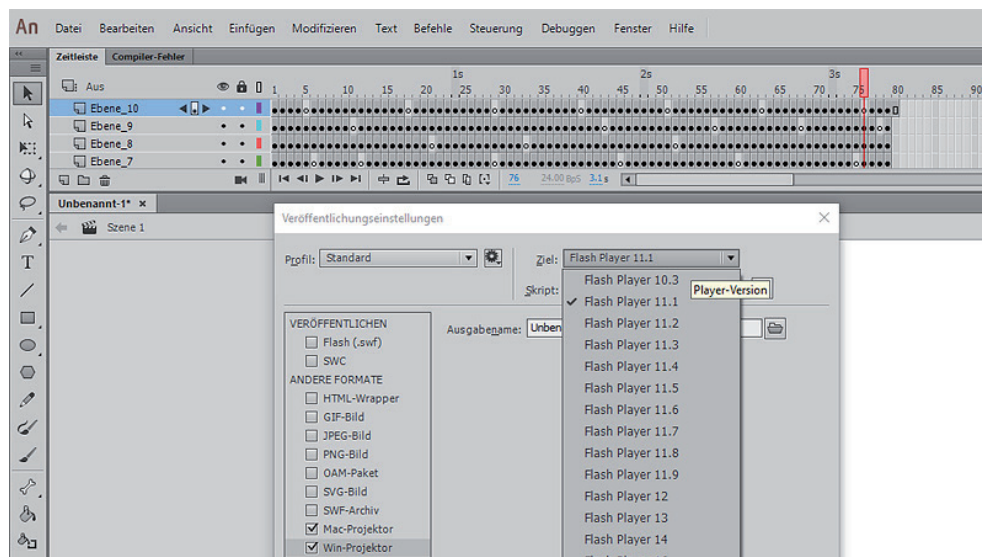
An Datei Bearbeiten Ansicht Einfügen Modifizieren Text Befehle Steuerung Debuggen Fenster Hilfe

Zeitleiste Compiler-Fehler

Aus
1s 2s 3s
1 5 10 15 20 25 30 35 40 45 50 55 60 65 70 75 80 85 90
Ebene_10
Ebene_9
Ebene_8
Ebene_7

76 24.00 Bps 3.1 s

Unbenannt-1* ×

Szene 1

Veröffentlichungseinstellungen

Profil: Standard

Ziel: Flash Player 11.1

Skript:

Player-Version

Flash Player 10.3
Flash Player 11.1
Flash Player 11.2
Flash Player 11.3
Flash Player 11.4
Flash Player 11.5
Flash Player 11.6
Flash Player 11.7
Flash Player 11.8
Flash Player 11.9
Flash Player 12
Flash Player 13
Flash Player 14

VERÖFFENTLICHEN
Flash (.swf)
SWC
ANDERE FORMATE
HTML-Wrapper
GIF-Bild
JPEG-Bild
PNG-Bild
OAM-Paket
SVG-Bild
SWF-Archiv
Mac-Projektor
Win-Projektor

Ausgabename: Unben